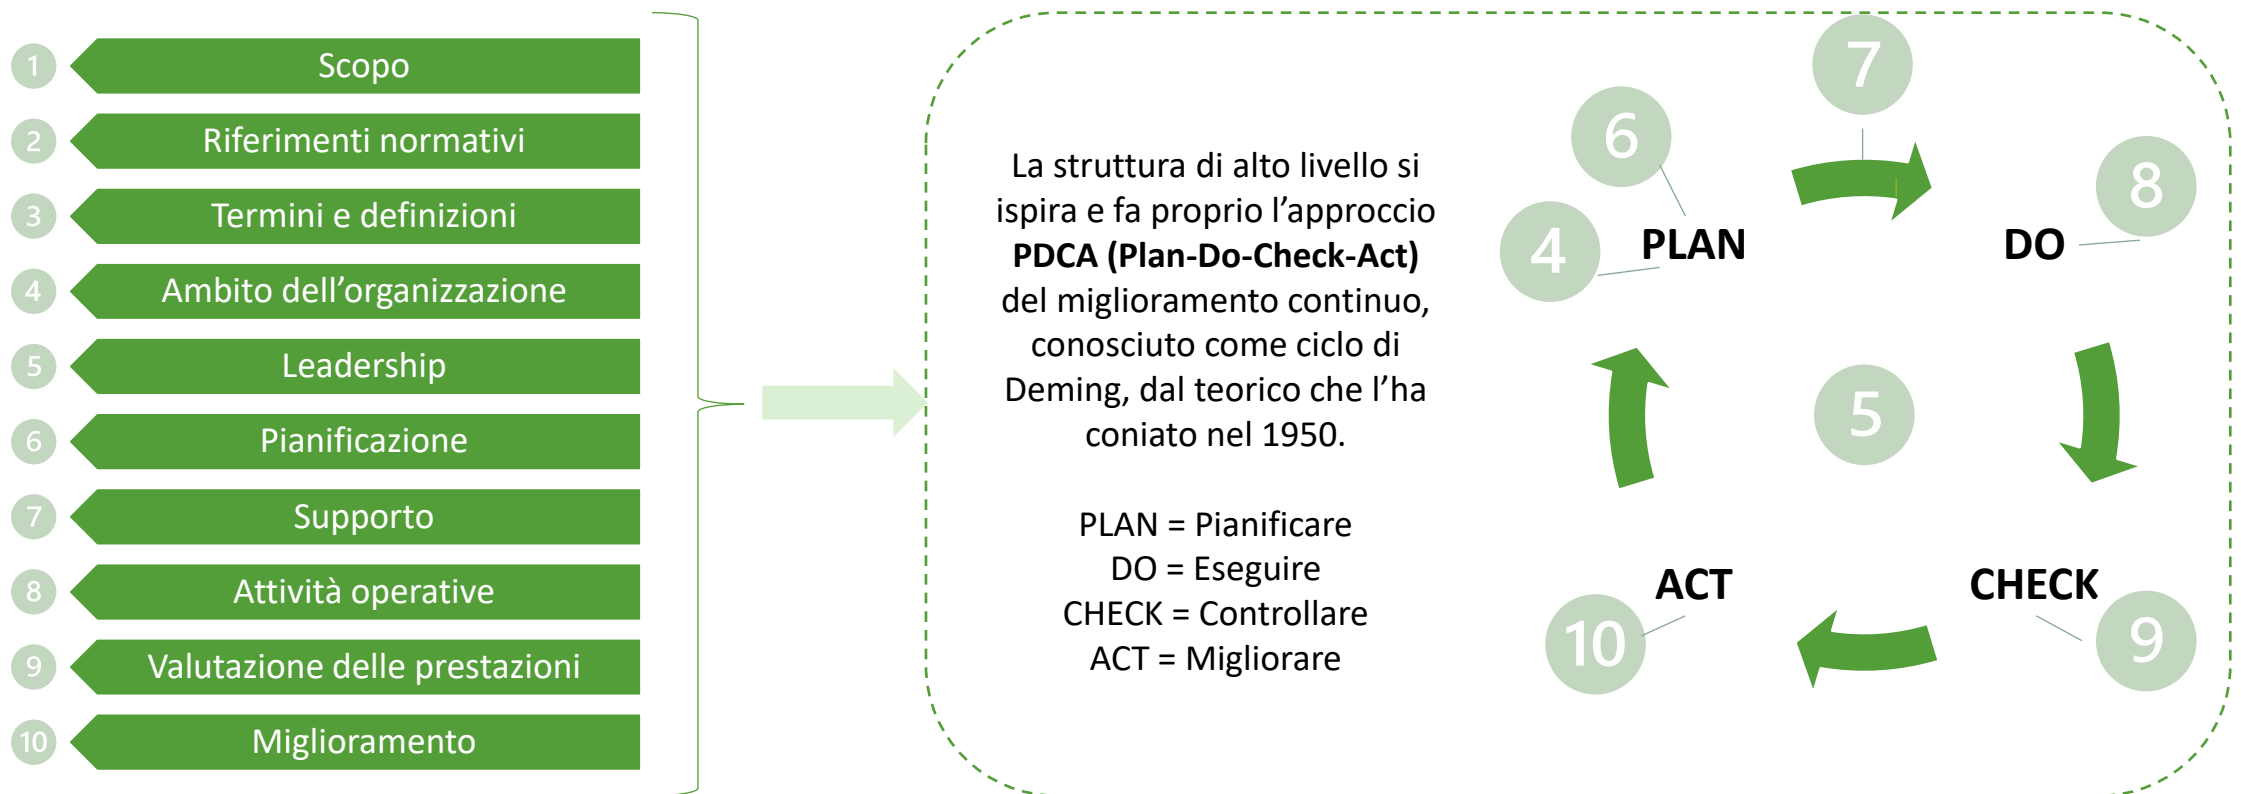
1 Scopo
2 Riferimenti normativi
3 Termini e definizioni
4 Ambito dell'organizzazione
5 Leadership
6 Pianificazione
7 Supporto
8 Attività operative
9 Valutazione delle prestazioni
10 Miglioramento

La struttura di alto livello si ispira e fa proprio l'approccio **PDCA (Plan-Do-Check-Act)** del miglioramento continuo, conosciuto come ciclo di Deming, dal teorico che l'ha coniato nel 1950.

PLAN = Pianificare
DO = Eseguire
CHECK = Controllare
ACT = Migliorare

7
6
4
PLAN
DO
8
5
ACT
CHECK
10
9